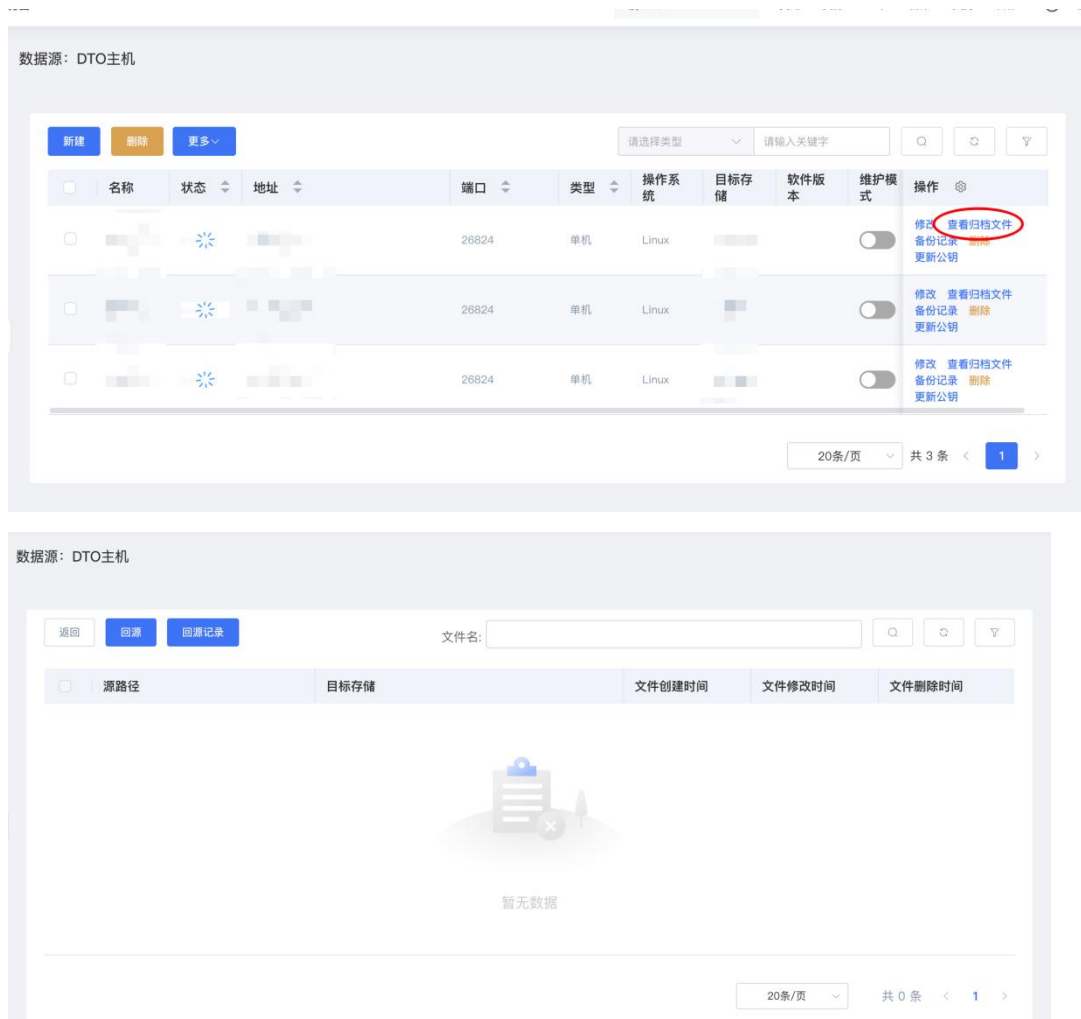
数据源：DTO主机

新建　删除　更多

请选择类型　请输入关键字

| 名称 | 状态 | 地址 | 端口 | 类型 | 操作系统 | 目标存储 | 软件版本 | 维护模式 | 操作 |
|---|---|---|---|---|---|---|---|---|---|
| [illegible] | | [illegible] | 26824 | 单机 | Linux | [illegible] | | | 修改 查看归档文件 备份记录 删除 更新公钥 |
| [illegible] | | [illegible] | 26824 | 单机 | Linux | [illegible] | | | 修改 查看归档文件 备份记录 删除 更新公钥 |
| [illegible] | | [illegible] | 26824 | 单机 | Linux | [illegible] | | | 修改 查看归档文件 备份记录 删除 更新公钥 |

20条/页　共 3 条　1

数据源：DTO主机

返回　回源　回源记录　文件名:

| 源路径 | 目标存储 | 文件创建时间 | 文件修改时间 | 文件删除时间 |
|---|---|---|---|---|

暂无数据

20条/页　共 0 条　1